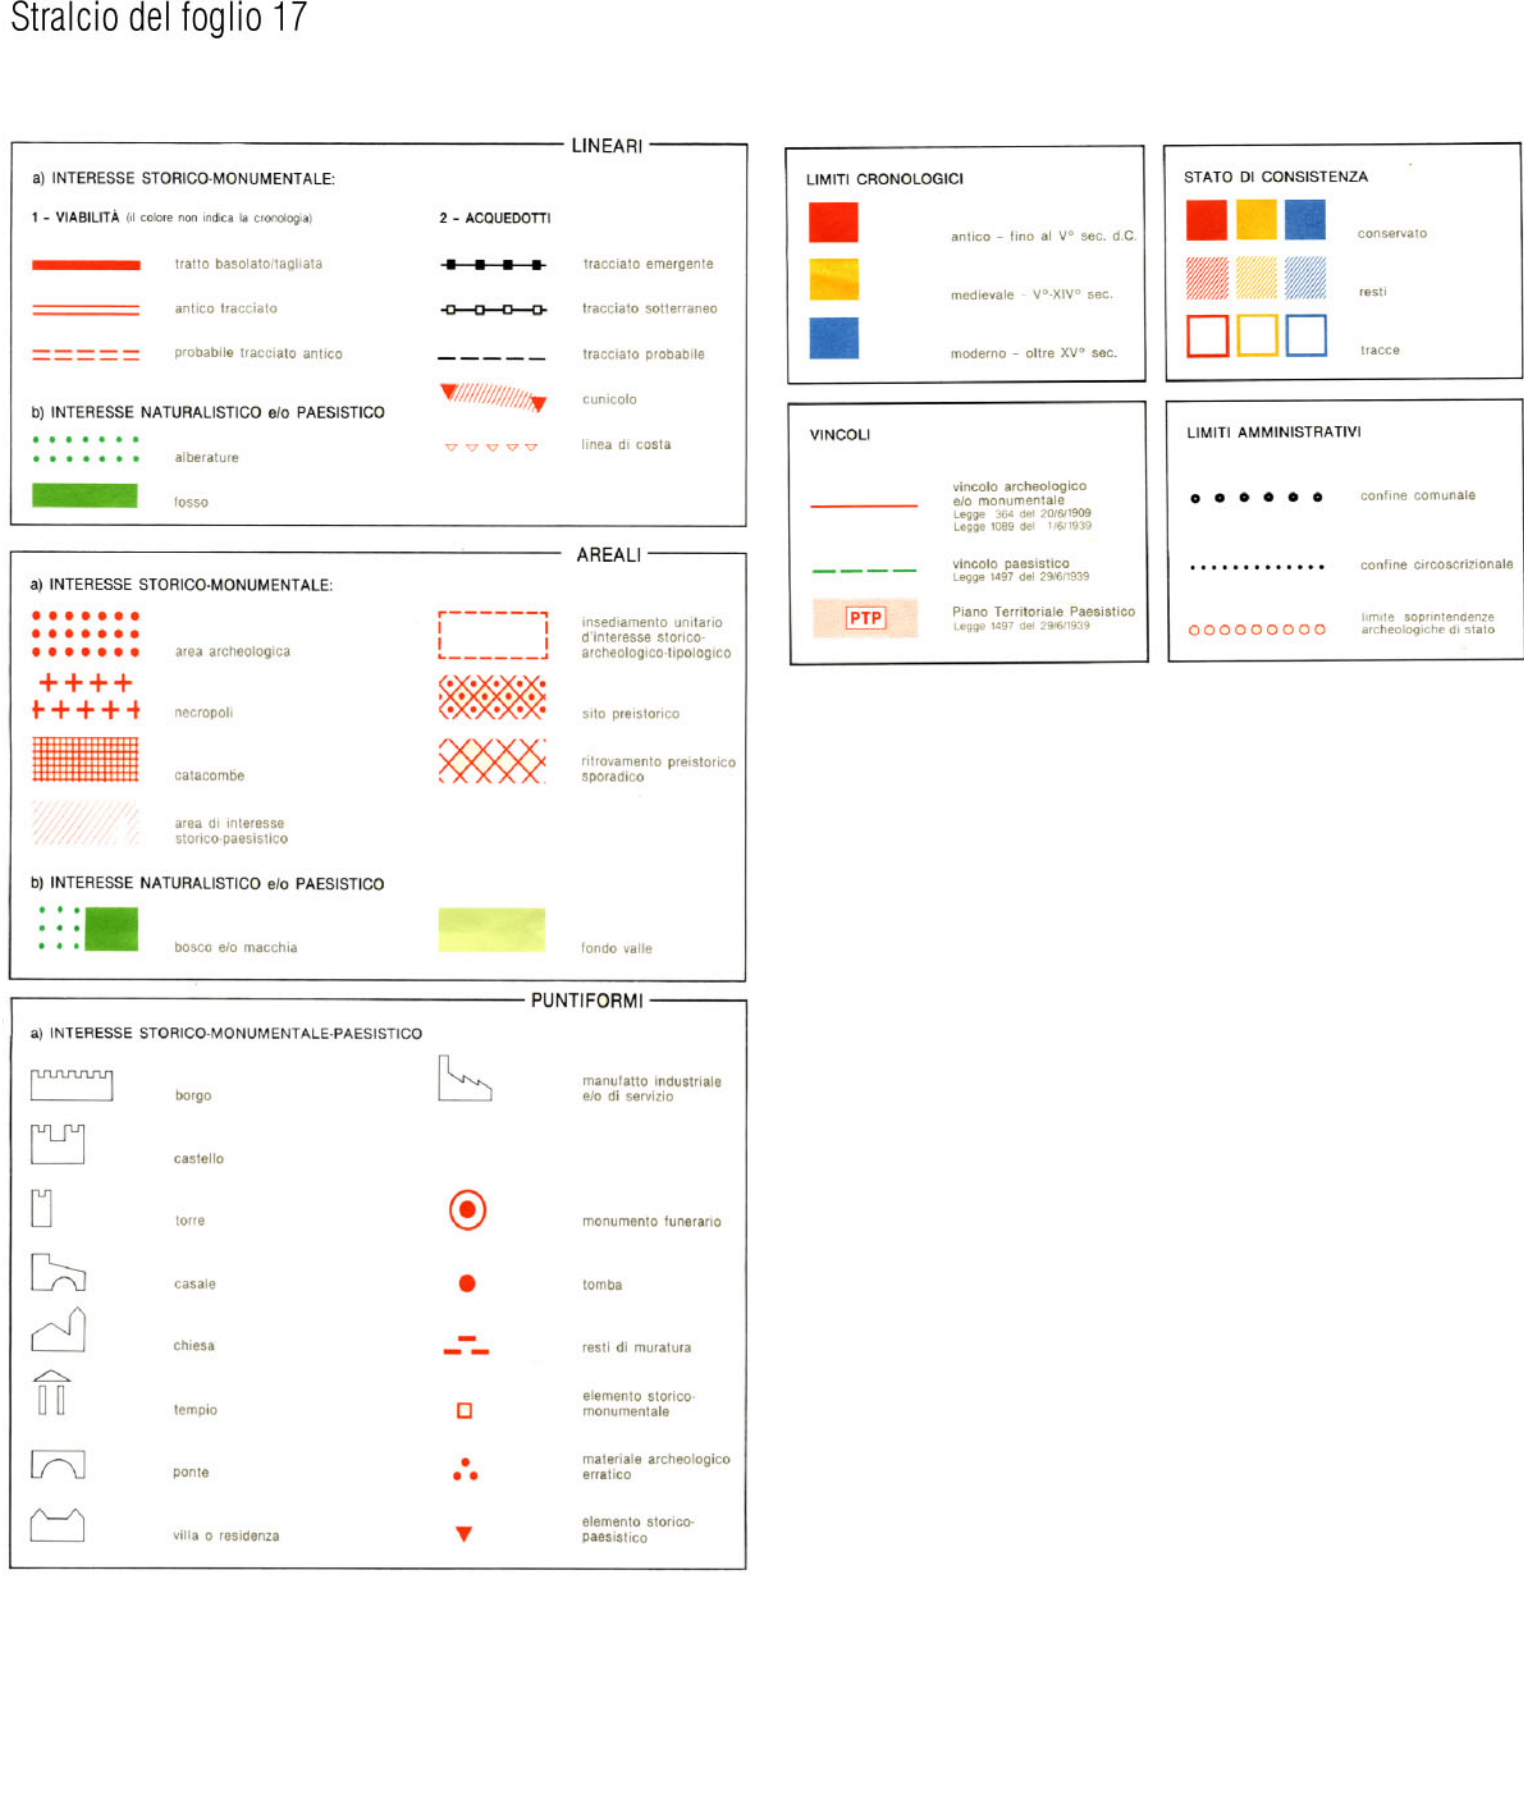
Stralcio del foglio 17

LINEARI

a) INTERESSE STORICO-MONUMENTALE:

1 - VIABILITÀ (il colore non indica la cronologia)

tratto basolato/tagliata

antico tracciato

probabile tracciato antico

2 - ACQUEDOTTI

tracciato emergente

tracciato sotterraneo

tracciato probabile

cunicolo

b) INTERESSE NATURALISTICO e/o PAESISTICO

alberature

fosso

linea di costa

AREALI

a) INTERESSE STORICO-MONUMENTALE:

area archeologica

necropoli

catacombe

area di interesse storico-paesistico

insediamento unitario d'interesse storico-archeologico-tipologico

sito preistorico

ritrovamento preistorico sporadico

b) INTERESSE NATURALISTICO e/o PAESISTICO

bosco e/o macchia

fondo valle

PUNTIFORMI

a) INTERESSE STORICO-MONUMENTALE-PAESISTICO

borgo

castello

torre

casale

chiesa

tempio

ponte

villa o residenza

manufatto industriale e/o di servizio

monumento funerario

tomba

resti di muratura

elemento storico-monumentale

materiale archeologico erratico

elemento storico-paesistico

LIMITI CRONOLOGICI

antico - fino al V° sec. d.C.

medievale - V°-XIV° sec.

moderno - oltre XV° sec.

STATO DI CONSISTENZA

conservato

resti

tracce

VINCOLI

vincolo archeologico e/o monumentale Legge 364 del 20/6/1909 Legge 1089 del 1/6/1939

vincolo paesistico Legge 1497 del 29/6/1939

PTP

Piano Territoriale Paesistico Legge 1497 del 29/6/1939

LIMITI AMMINISTRATIVI

confine comunale

confine circoscrizionale

limite soprintendenze archeologiche di stato